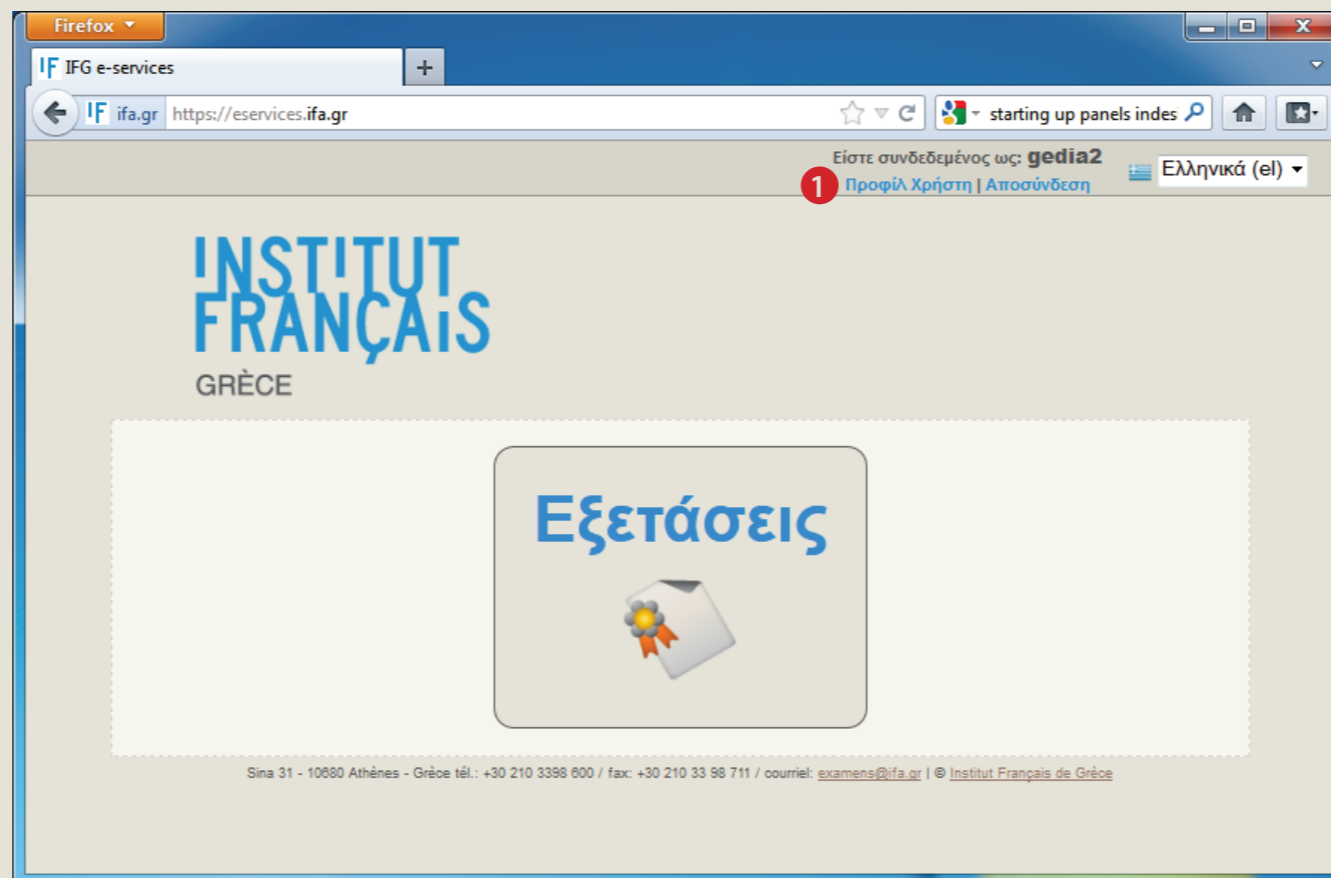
Firefox

IF IFG e-services

+

IF ifa.gr https://eservices.ifa.gr

starting up panels indes

Είστε συνδεδεμένος ως: gedia2

1 Προφίλ Χρήστη | Αποσύνδεση

Ελληνικά (el)

INSTITUT FRANÇAIS GRÈCE

Εξετάσεις

Sina 31 - 10680 Athènes - Grèce tél.: +30 210 3398 600 / fax: +30 210 33 98 711 / courriel: examens@ifa.gr | © Institut Français de Grèce